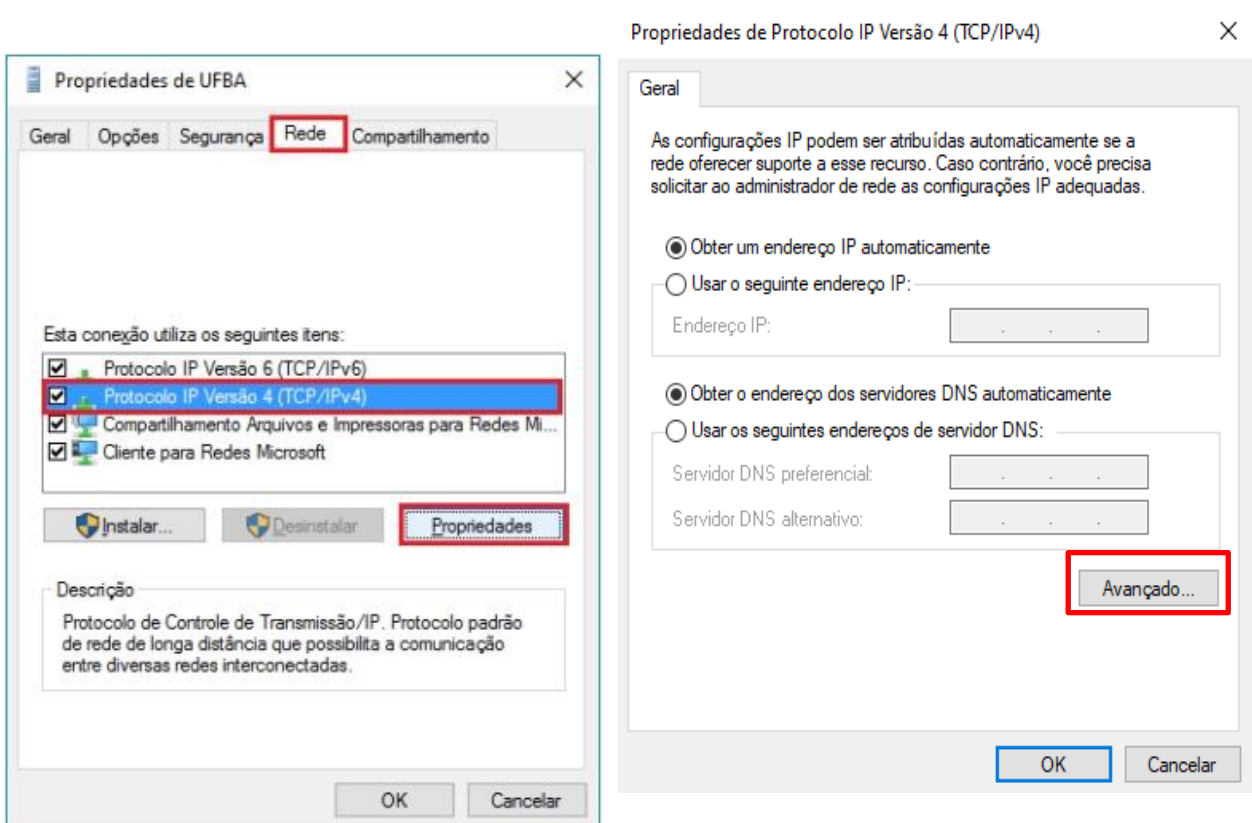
Propriedades de UFBA

Geral | Opções | Segurança | Rede | Compartilhamento

Esta conexão utiliza os seguintes itens:

Protocolo IP Versão 6 (TCP/IPv6)
Protocolo IP Versão 4 (TCP/IPv4)
Compartilhamento Arquivos e Impressoras para Redes Mi...
Cliente para Redes Microsoft

Instalar...
Desinstalar
Propriedades

Descrição
Protocolo de Controle de Transmissão/IP. Protocolo padrão de rede de longa distância que possibilita a comunicação entre diversas redes interconectadas.

OK
Cancelar

Propriedades de Protocolo IP Versão 4 (TCP/IPv4)

Geral

As configurações IP podem ser atribuídas automaticamente se a rede oferecer suporte a esse recurso. Caso contrário, você precisa solicitar ao administrador de rede as configurações IP adequadas.

Obter um endereço IP automaticamente
Usar o seguinte endereço IP:
Endereço IP:

Obter o endereço dos servidores DNS automaticamente
Usar os seguintes endereços de servidor DNS:
Servidor DNS preferencial:
Servidor DNS alternativo:

Avançado...

OK
Cancelar